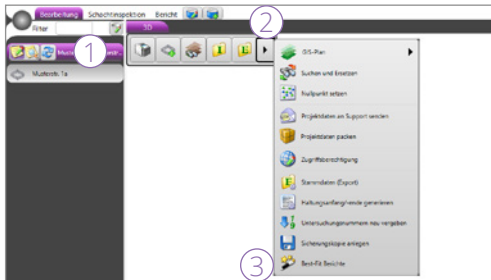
Bearbeitung Schachtinspektion Bericht

Filter

Must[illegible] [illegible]

Musterstr. 1a

3D

1

2

3

GIS-Plan

Suchen und Ersetzen

Nullpunkt setzen

Projektdaten an Support senden

Projektdaten packen

Zugriffsberechtigung

Stammdaten (Export)

Haltungsanfang/-ende generieren

Untersuchungsnummern neu vergeben

Sicherungskopie anlegen

Best-Fit Berichte